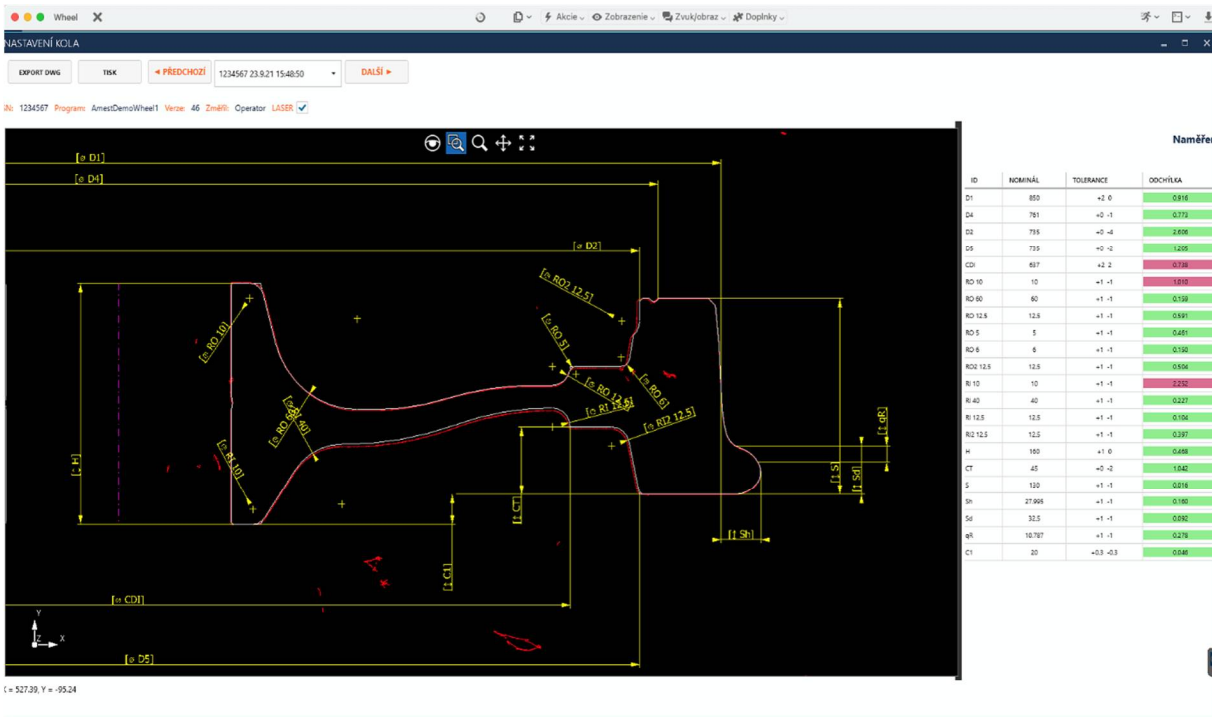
Wheel

Akcie Zobrazenie Zvuk/obraz Doplnky

NASTAVENÍ KOLA

EXPORT DWG TISK ◄ PŘEDCHOZÍ 1234567 23.9.21 15:48:50 DALŠÍ ►

ÍN: 1234567 Program: AmestDemoWheel1 Verze: 46 Změřil: Operator LASER

[⌀ D1]
[⌀ D4]
[⌀ D2]
[⌀ RO2 12.5]
[⌀ RO 10]
[⌀ RO 5]
[⌀ RO 12.5]
[⌀ RO 6]
[⌀ RO 60]
[⌀ RI 40]
[⌀ RI 12.5]
[⌀ RI2 12.5]
[⌀ RI 10]
[↕ H]
[↕ qR]
[↕ S]
[↕ Sd]
[↕ CT]
[↕ C1]
[↕ Sh]
[⌀ CDI]
[⌀ D5]

Y
Z X

Naměř

| ID | NOMINÁL | TOLERANCE | ODCHÝLKA |
|---|---|---|---|
| D1 | 850 | +2 0 | 0.916 |
| D4 | 761 | +0 -1 | 0.773 |
| D2 | 735 | +0 -4 | 2.606 |
| D5 | 735 | +0 -2 | 1.205 |
| CDI | 637 | +2 2 | 0.738 |
| RO 10 | 10 | +1 -1 | 1.010 |
| RO 60 | 60 | +1 -1 | 0.138 |
| RO 12.5 | 12.5 | +1 -1 | 0.591 |
| RO 5 | 5 | +1 -1 | 0.461 |
| RO 6 | 6 | +1 -1 | 0.130 |
| RO2 12.5 | 12.5 | +1 -1 | 0.504 |
| RI 10 | 10 | +1 -1 | 2.252 |
| RI 40 | 40 | +1 -1 | 0.227 |
| RI 12.5 | 12.5 | +1 -1 | 0.104 |
| RI2 12.5 | 12.5 | +1 -1 | 0.397 |
| H | 160 | +1 0 | 0.468 |
| CT | 45 | +0 -2 | 1.042 |
| S | 130 | +1 -1 | 0.016 |
| Sh | 27.995 | +1 -1 | 0.160 |
| Sd | 32.5 | +1 -1 | 0.092 |
| qR | 10.787 | +1 -1 | 0.278 |
| C1 | 20 | +0.3 -0.3 | 0.046 |

( = 527.39, Y = -95.24